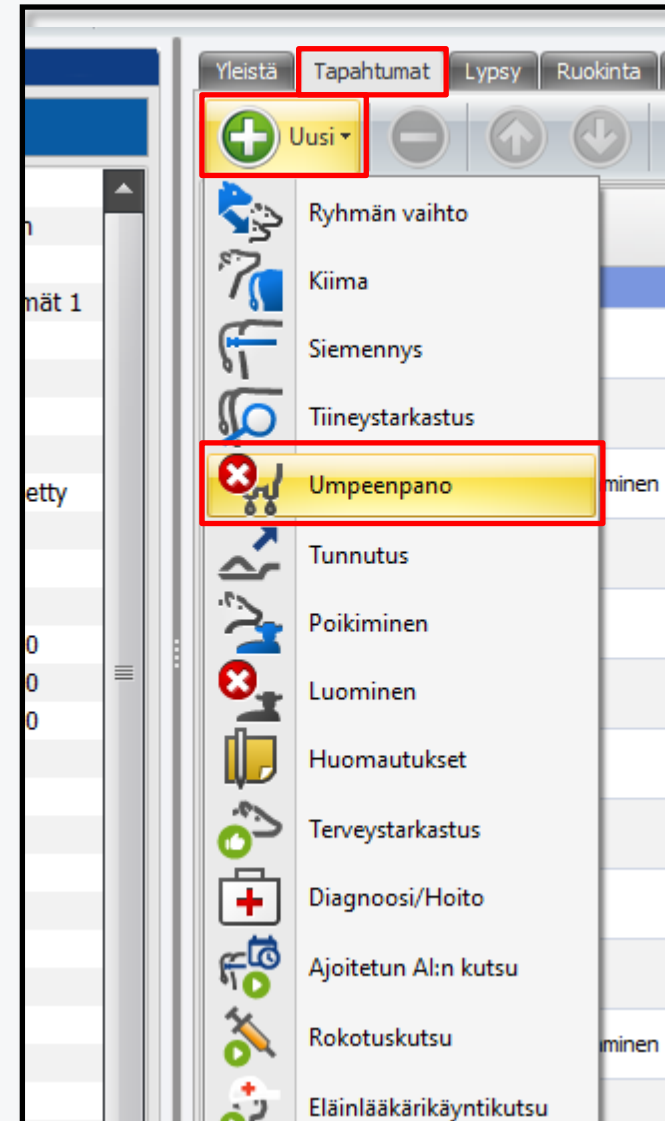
Yleistä Tapahtumat Lypsy Ruokinta

Uusi

n

mät 1

etty

0
0
0

Ryhmän vaihto
Kiima
Siemennys
Tiineystarkastus
Umpeenpano
Tunnutus
Poikiminen
Luominen
Huomautukset
Terveystarkastus
Diagnoosi/Hoito
Ajoitetun AI:n kutsu
Rokotuskutsu
Eläinlääkärikäyntikutsu

minen

minen